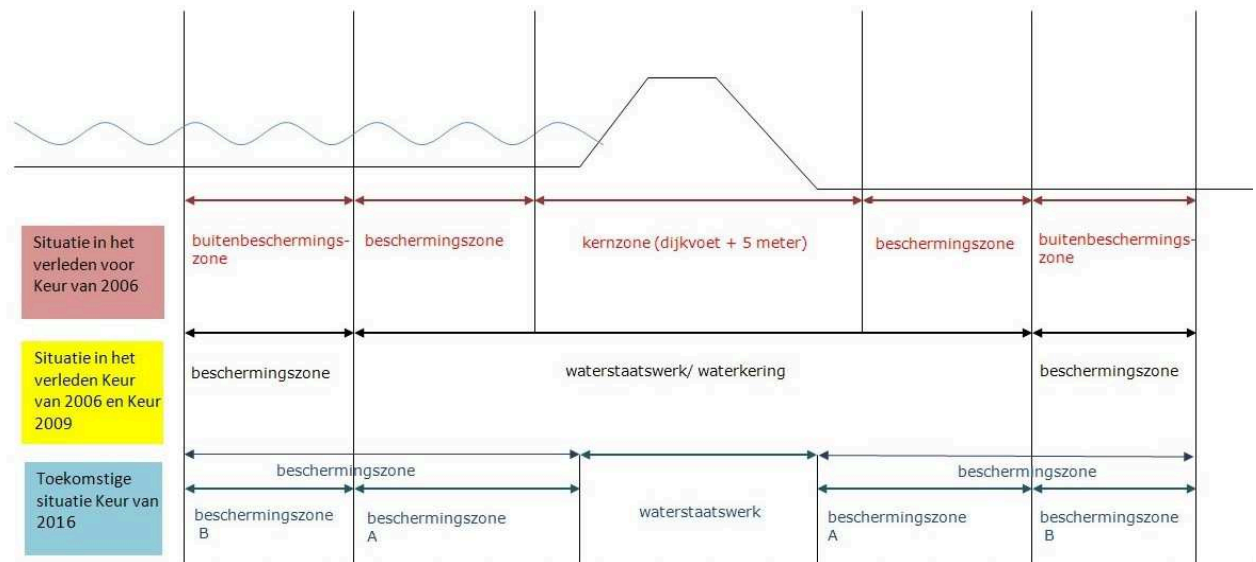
Situatie in het verleden voor Keur van 2006

buitenbeschermingszone

beschermingszone

kernzone (dijkvoet + 5 meter)

beschermingszone

buitenbeschermingszone

Situatie in het verleden Keur van 2006 en Keur 2009

beschermingszone

waterstaatswerk/ waterkering

beschermingszone

Toekomstige situatie Keur van 2016

beschermingszone

beschermingszone

beschermingszone B

beschermingszone A

waterstaatswerk

beschermingszone A

beschermingszone B